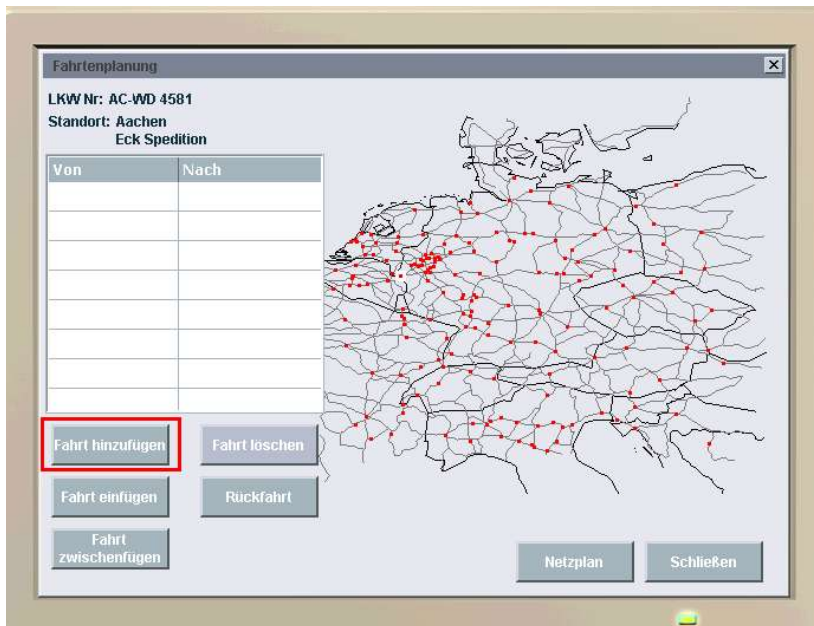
Fahrtenplanung

LKW Nr: AC-WD 4581
Standort: Aachen
Eck Spedition

| Von | Nach |
|---|---|
| | |
| | |
| | |
| | |
| | |
| | |
| | |
| | |

Fahrt hinzufügen
Fahrt löschen
Fahrt einfügen
Rückfahrt
Fahrt zwischenfügen
Netzplan
Schließen